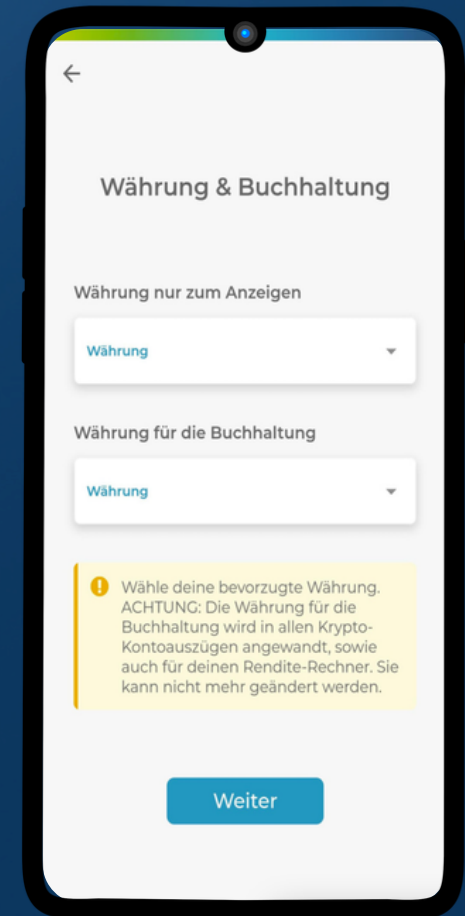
Währung & Buchhaltung

Währung nur zum Anzeigen

Währung

Währung für die Buchhaltung

Währung

Wähle deine bevorzugte Währung. ACHTUNG: Die Währung für die Buchhaltung wird in allen Krypto-Kontoauszügen angewandt, sowie auch für deinen Rendite-Rechner. Sie kann nicht mehr geändert werden.

Weiter